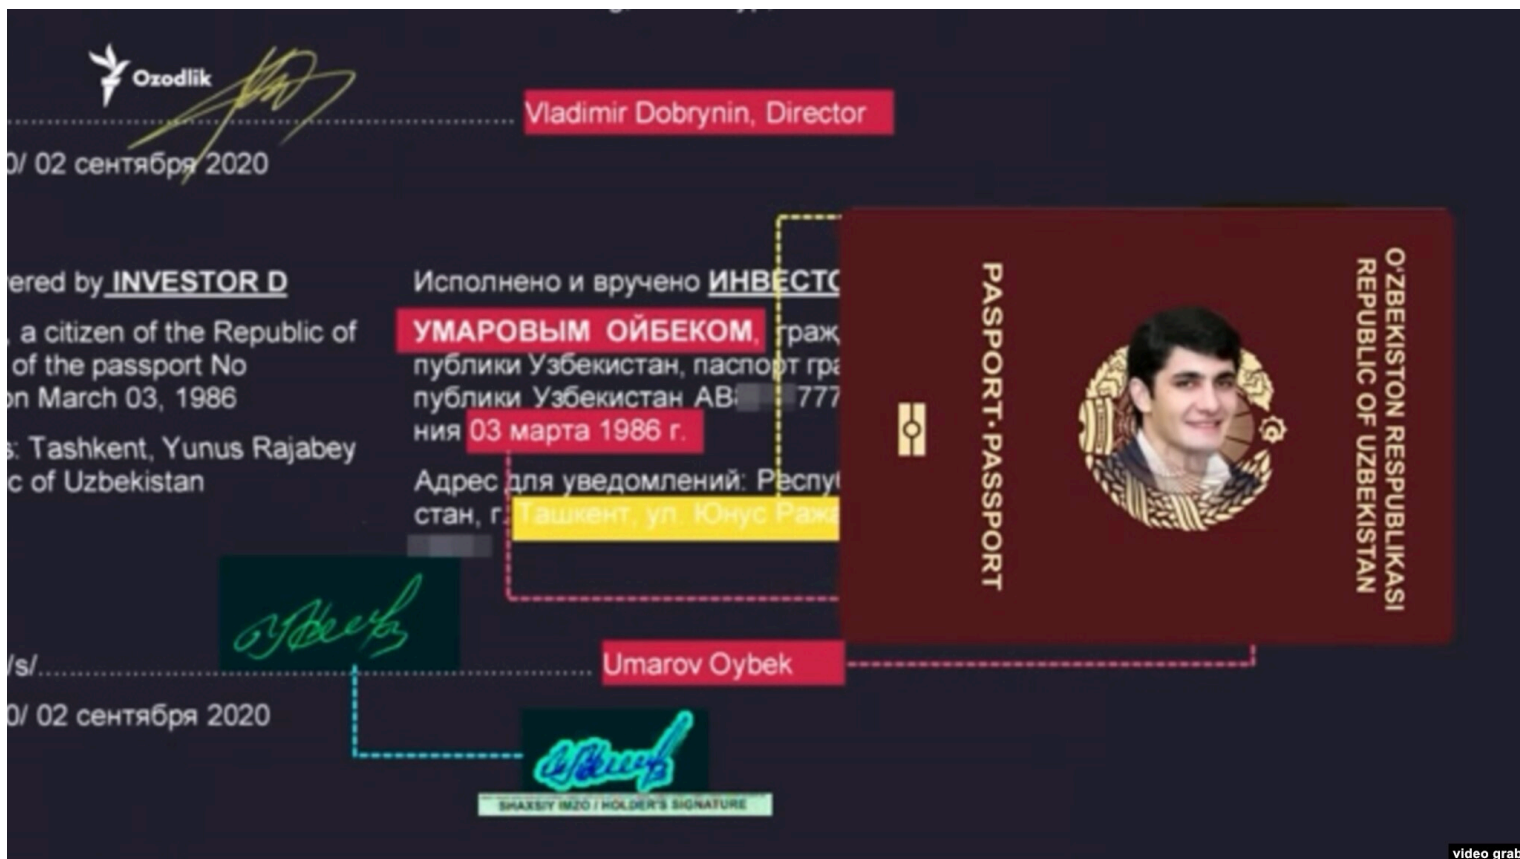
Ozodlik

Vladimir Dobrynin, Director

0/ 02 сентября 2020

ered by INVESTOR D

, a citizen of the Republic of

of the passport No

on March 03, 1986

: Tashkent, Yunus Rajabey

c of Uzbekistan

Исполнено и вручено ИНВЕСТО

УМАРОВЫМ ОЙБЕКОМ, граж

публики Узбекистан, паспорт гра

публики Узбекистан АВ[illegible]777

ния 03 марта 1986 г.

Адрес для уведомлений: Респу

стан, г. Ташкент, ул. Юнус Ража

/s/

0/ 02 сентября 2020

Umarov Oybek

SHAXSIY IMZO / HOLDER'S SIGNATURE

PASPORT·PASSPORT

O'ZBEKISTON RESPUBLIKASI
REPUBLIC OF UZBEKISTAN

video grab